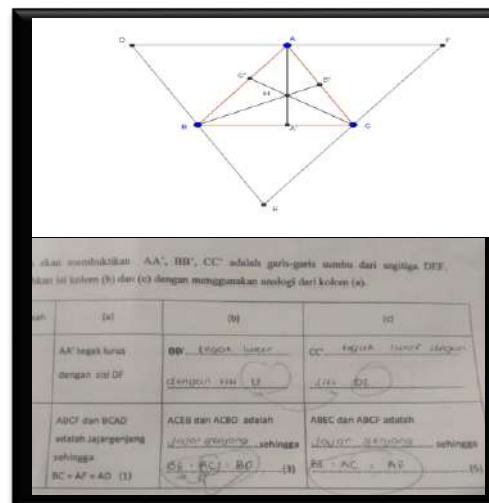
D A F

C' B'

H

B A' C

E

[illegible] akan membuktikan AA', BB', CC' adalah garis-garis sumbu dari segitiga DEF.
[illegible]kan isi kolom (b) dan (c) dengan menggunakan analogi dari kolom (a).

| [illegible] | (a) | (b) | (c) |
|---|---|---|---|
| | AA' tegak lurus dengan sisi DF | BB' tegak lurus dengan sisi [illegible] | CC' tegak lurus dengan sisi DE |
| | ABCF dan BCAD adalah jajargenjang sehingga BC = AF = AD (1) | ACEB dan ACBD adalah jajar genjang sehingga DE = BC = BD (3) | ABEC dan ABCF adalah jajar genjang sehingga FE = AC = AF (5) |